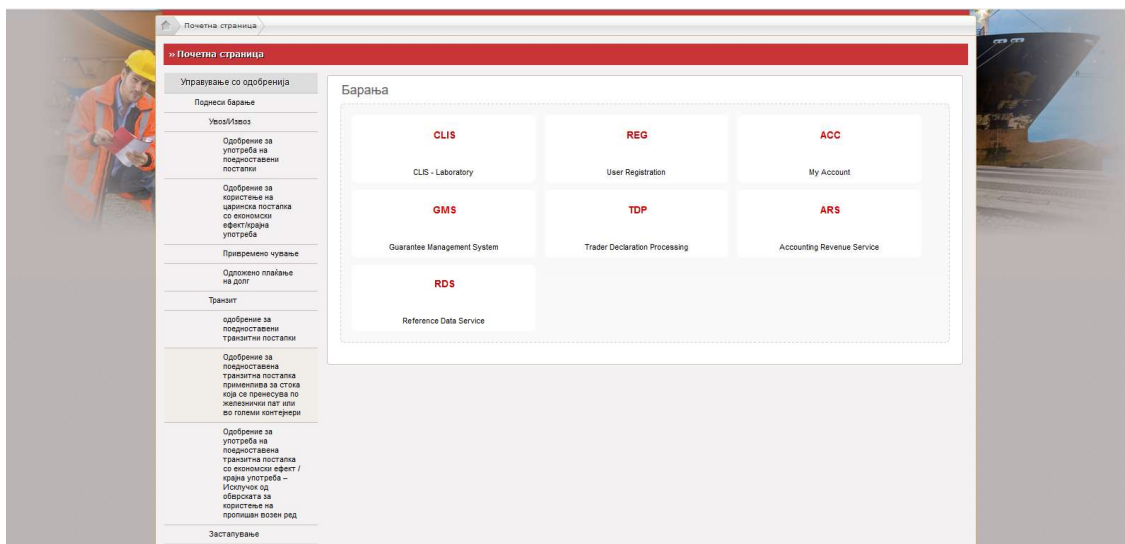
Почетна страница

» Почетна страница

Управување со одобренија

Поднеси барање

Увоз/Извоз

Одобрение за употреба на поедноставени постапки

Одобрение за користење на царинска постапка со економски ефект/крајна употреба

Привремено чување

Одложено плаќање на долг

Транзит

одобрение за поедноставени транзитни постапки

Одобрение за поедноставена транзитна постапка применлива за стока која се пренесува по железнички пат или во големи контејнери

Одобрение за употреба на поедноставена транзитна постапка со економски ефект / крајна употреба – Исклучок од обврската за користење на пропишан возен ред

Застапување

Барања

CLIS

CLIS - Laboratory

REG

User Registration

ACC

My Account

GMS

Guarantee Management System

TDP

Trader Declaration Processing

ARS

Accounting Revenue Service

RDS

Reference Data Service